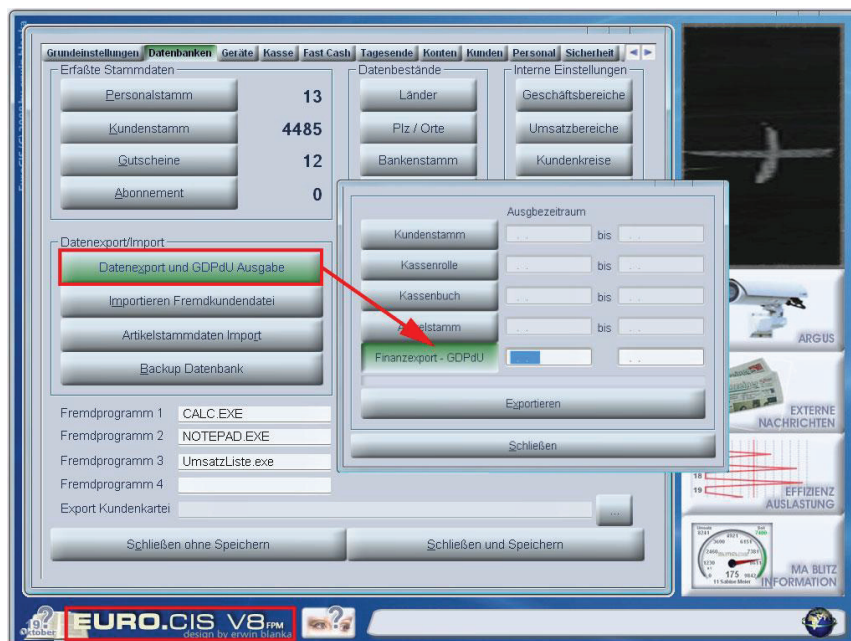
Grundeinstellungen | Datenbanken | Geräte | Kasse | Fast Cash | Tagesende | Konten | Kunden | Personal | Sicherheit

Erfaßte Stammdaten

Personalstamm 13

Kundenstamm 4485

Gutscheine 12

Abonnement 0

Datenbestände

Länder

Plz / Orte

Bankenstamm

Interne Einstellungen

Geschäftsbereiche

Umsatzbereiche

Kundenkreise

Datenexport/Import

Datenexport und GDPdU Ausgabe

Importieren Fremdkundendatei

Artikelstammdaten Import

Backup Datenbank

Fremdprogramm 1 CALC.EXE

Fremdprogramm 2 NOTEPAD.EXE

Fremdprogramm 3 UmsatzListe.exe

Fremdprogramm 4

Export Kundenkartei

Schließen ohne Speichern

Schließen und Speichern

Ausgbezeitraum

Kundenstamm bis

Kassenrolle bis

Kassenbuch bis

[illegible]elstamm bis

Finanzexport - GDPdU

Exportieren

Schließen

ARGUS

EXTERNE NACHRICHTEN

EFFIZIENZ AUSLASTUNG

MA BLITZ INFORMATION

19 Oktober

EURO.CIS V8 FPM

design by erwin blanka